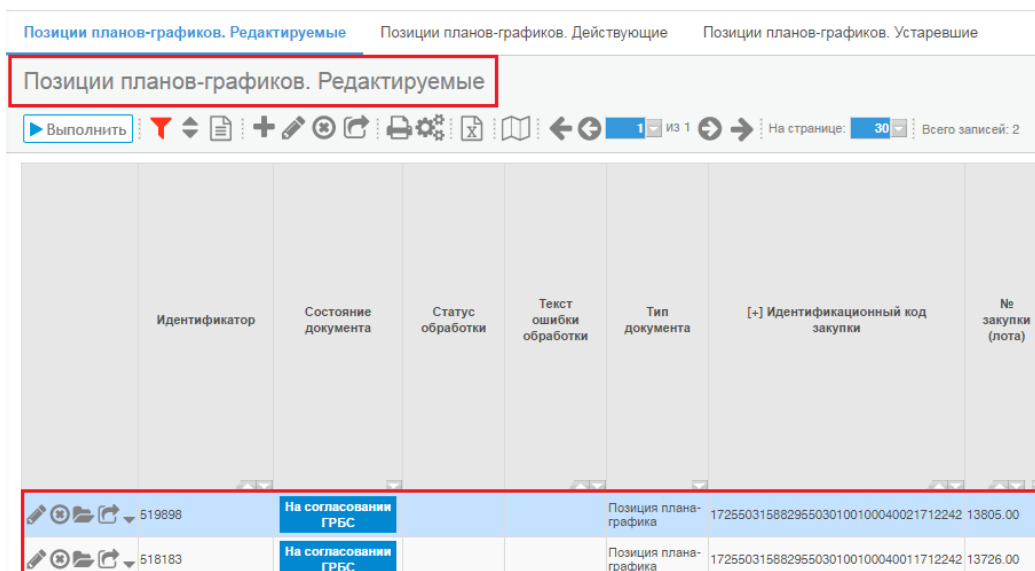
Позиции планов-графиков. Редактируемые | Позиции планов-графиков. Действующие | Позиции планов-графиков. Устаревшие

Позиции планов-графиков. Редактируемые

Выполнить 1 из 1 На странице: 30 Всего записей: 2

| | Идентификатор | Состояние документа | Статус обработки | Текст ошибки обработки | Тип документа | [+] Идентификационный код закупки | № закупки (лота) |
|---|---|---|---|---|---|---|---|
| | 519898 | На согласовании ГРБС | | | Позиция плана-графика | 172550315882955030100100040021712242 | 13805.00 |
| | 518183 | На согласовании ГРБС | | | Позиция плана-графика | 172550315882955030100100040011712242 | 13726.00 |